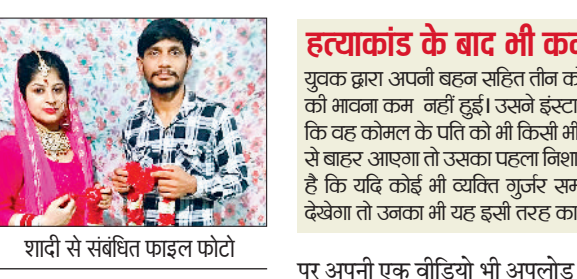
शादी से संबंधित फाइल फोटो

हत्याकांड के बाद भी क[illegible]

युवक द्वारा अपनी बहन सहित तीन क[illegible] की भावना कम नहीं हुई। उसने इंस्टा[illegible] कि वह कोमल के पति को भी किसी भी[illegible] से बाहर आएगा तो उसका पहला निशा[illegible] है कि यदि कोई भी व्यक्ति गुर्जर सम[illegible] देखेगा तो उनका भी यह इसी तरह का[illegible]

पर अपनी एक वीडियो भी अपलोड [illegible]